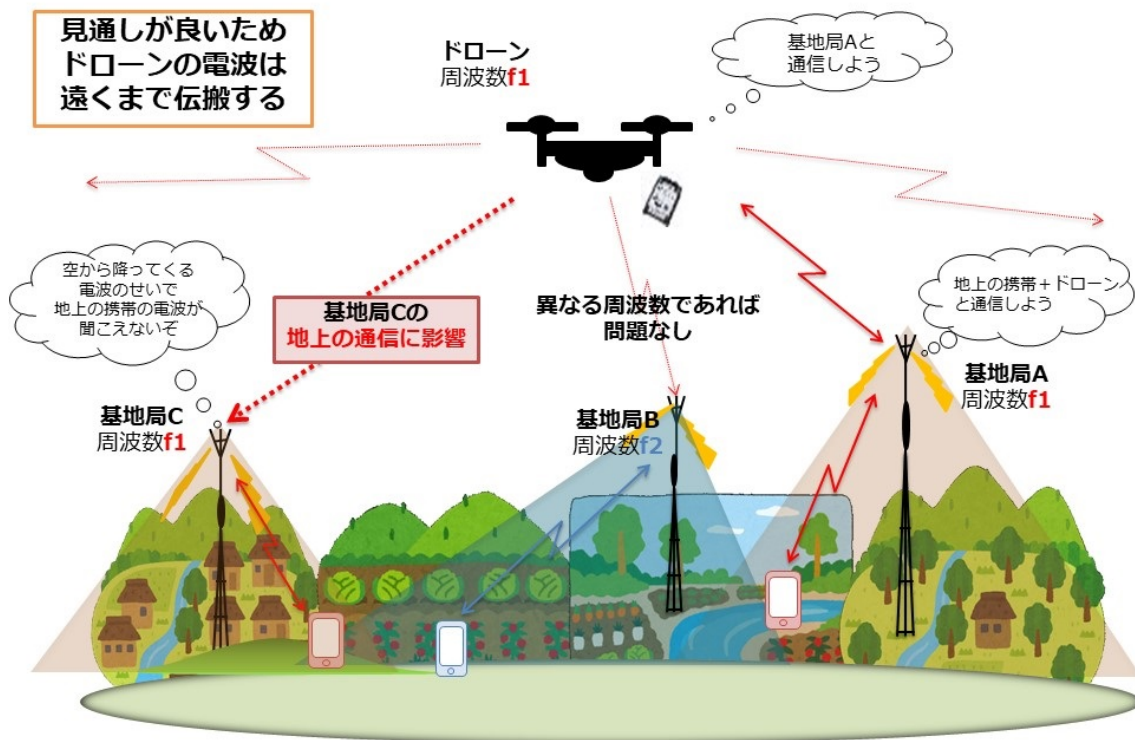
見通しが良いため
ドローンの電波は
遠くまで伝搬する

ドローン
周波数f1

基地局Aと
通信しよう

空から降ってくる
電波のせいで
地上の携帯の電波が
聞こえないぞ

基地局Cの
地上の通信に影響

異なる周波数であれば
問題なし

地上の携帯＋ドローン
と通信しよう

基地局A
周波数f1

基地局C
周波数f1

基地局B
周波数f2